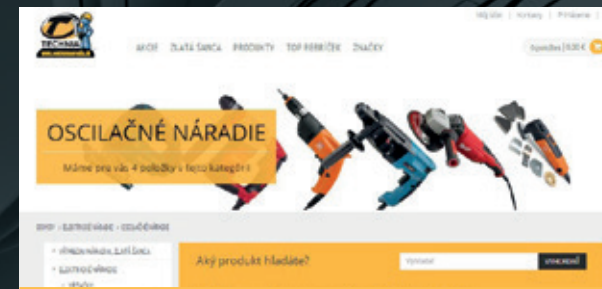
TECHMA

Môj účet | Kontakty | Prihlásenie

AKCIE ZLATÁ ŠANCA PRODUKTY TOP PERRÍČEK ZNAČKY

Vyzerá/ksv | 0,00 €

OSCILAČNÉ NÁRADIE

Máme pre vás 4 položky v tejto kategórii

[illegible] › ELEKTRONÁRADIE › OSCILAČNÉ NÁRADIE

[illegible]

ELEKTRONÁRADIE

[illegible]

Aký produkt hľadáte?

Vyhľadať

VYHĽADAŤ